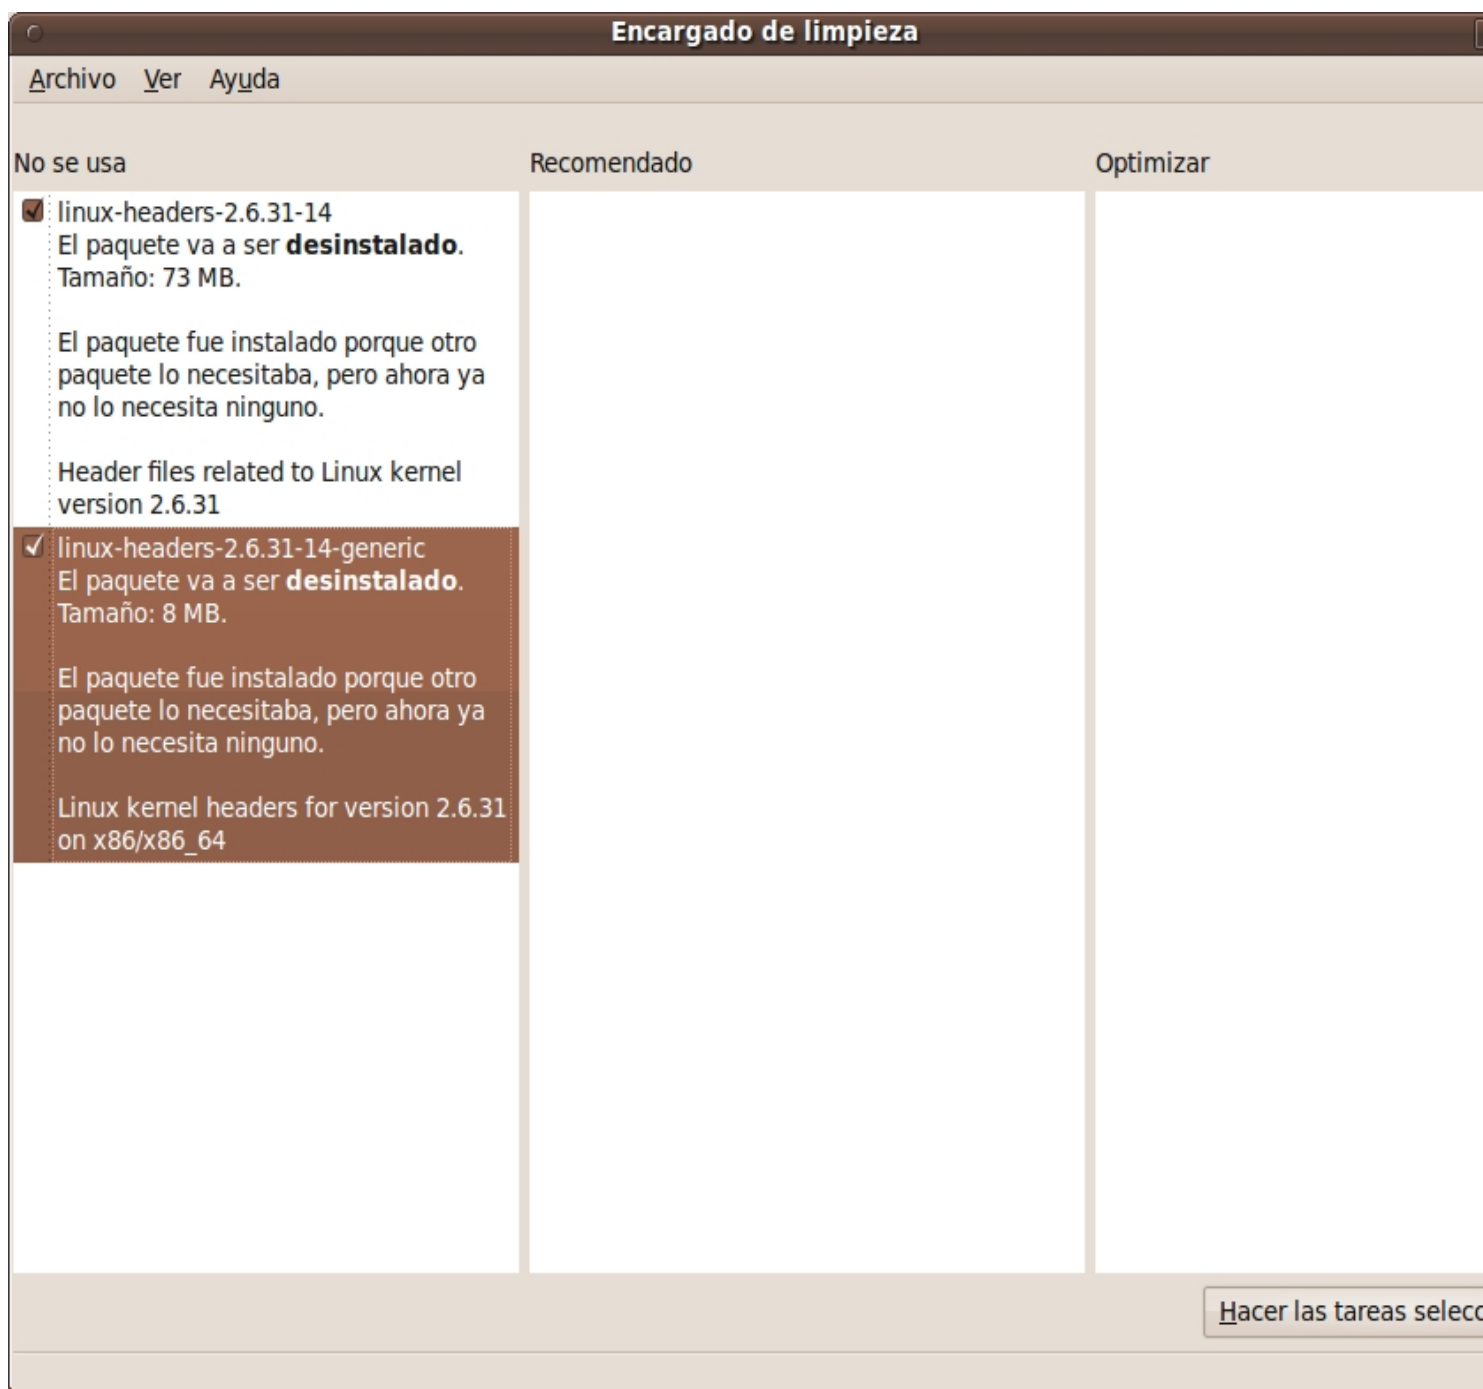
Encargado de limpieza

Archivo Ver Ayuda

No se usa

Recomendado

Optimizar

linux-headers-2.6.31-14
El paquete va a ser **desinstalado**.
Tamaño: 73 MB.

El paquete fue instalado porque otro paquete lo necesitaba, pero ahora ya no lo necesita ninguno.

Header files related to Linux kernel version 2.6.31

linux-headers-2.6.31-14-generic
El paquete va a ser **desinstalado**.
Tamaño: 8 MB.

El paquete fue instalado porque otro paquete lo necesitaba, pero ahora ya no lo necesita ninguno.

Linux kernel headers for version 2.6.31 on x86/x86_64

Hacer las tareas selecc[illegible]